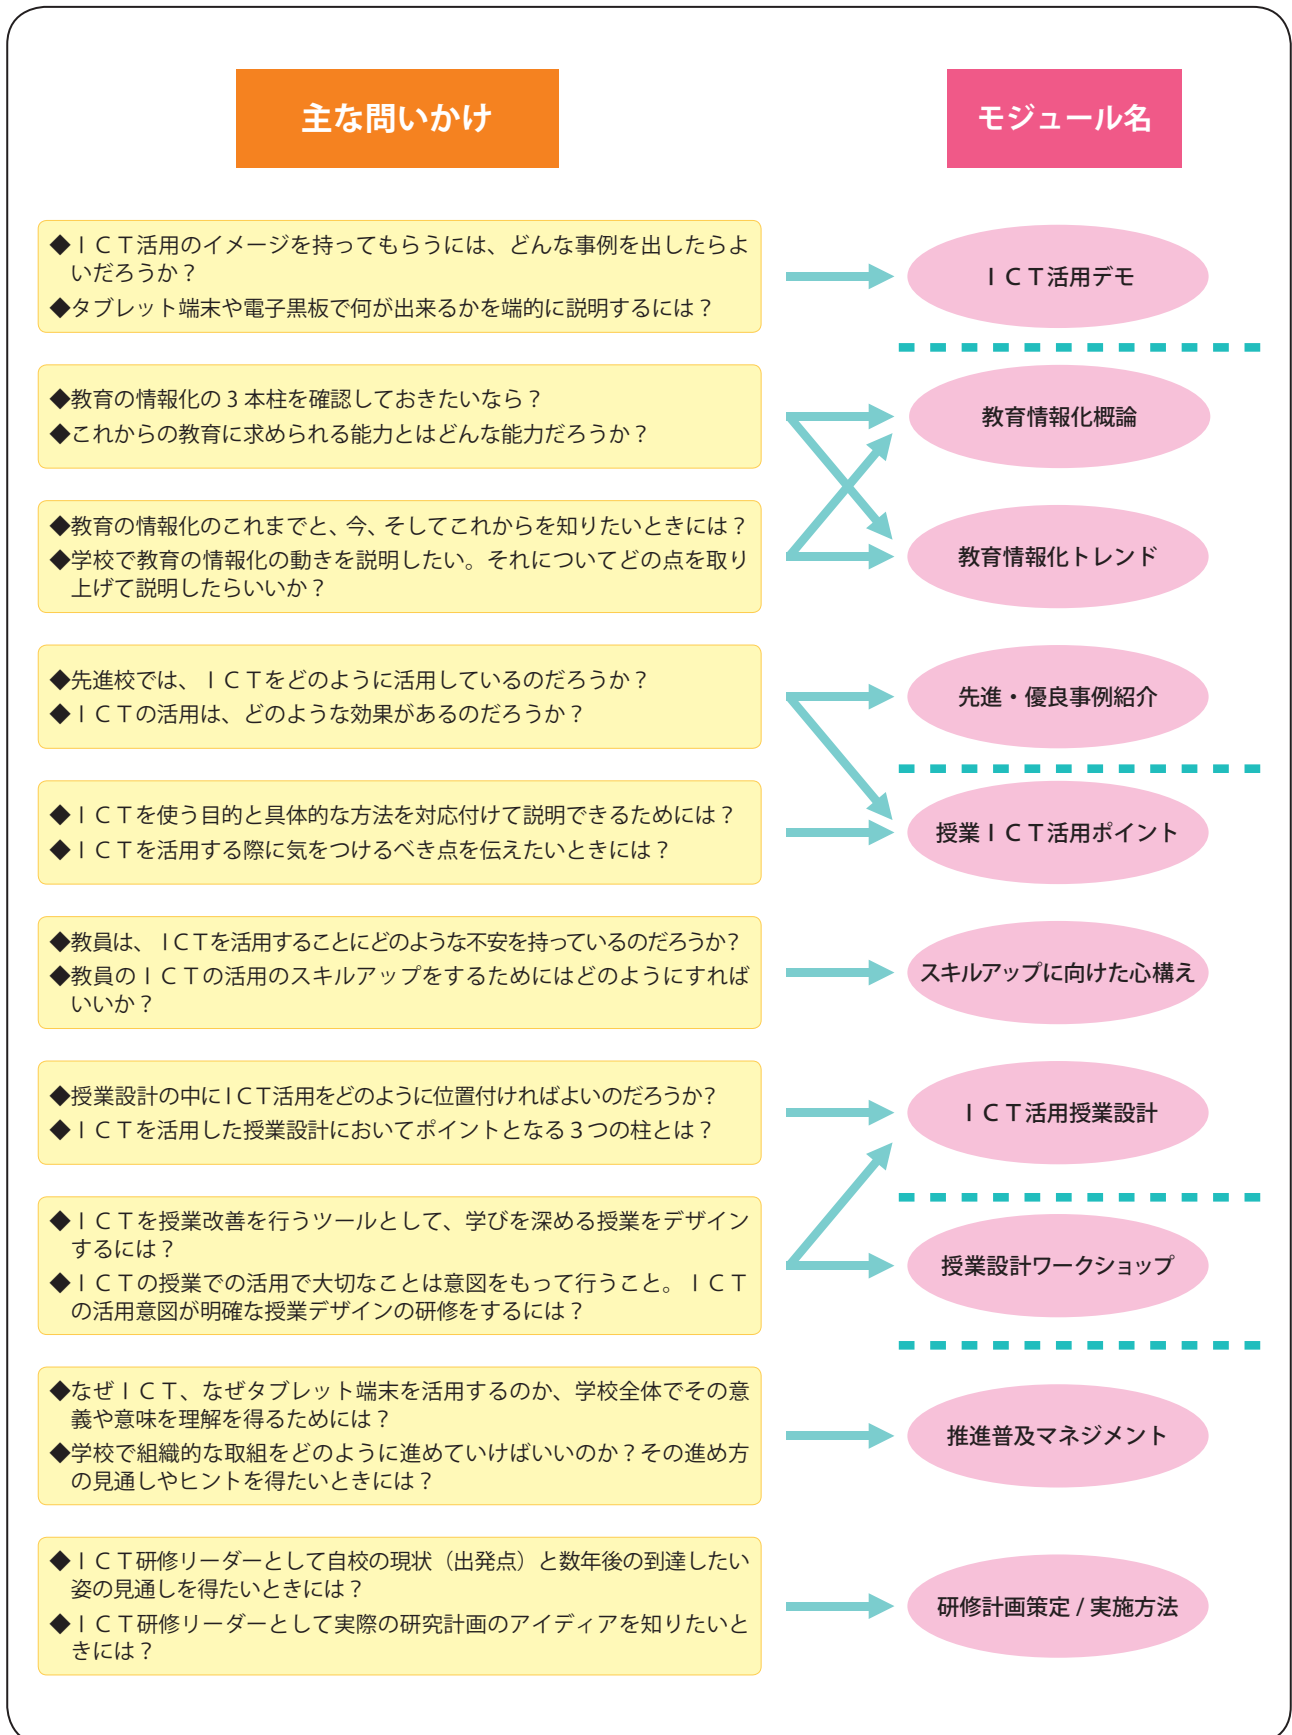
主な問いかけ

モジュール名

◆ＩＣＴ活用のイメージを持ってもらうには、どんな事例を出したらよいだろうか？
◆タブレット端末や電子黒板で何が出来るかを端的に説明するには？

ＩＣＴ活用デモ

◆教育の情報化の３本柱を確認しておきたいなら？
◆これからの教育に求められる能力とはどんな能力だろうか？

教育情報化概論

◆教育の情報化のこれまでと、今、そしてこれからを知りたいときには？
◆学校で教育の情報化の動きを説明したい。それについてどの点を取り上げて説明したらいいか？

教育情報化トレンド

◆先進校では、ＩＣＴをどのように活用しているのだろうか？
◆ＩＣＴの活用は、どのような効果があるのだろうか？

先進・優良事例紹介

◆ＩＣＴを使う目的と具体的な方法を対応付けて説明できるためには？
◆ＩＣＴを活用する際に気をつけるべき点を伝えたいときには？

授業ＩＣＴ活用ポイント

◆教員は、ＩＣＴを活用することにどのような不安を持っているのだろうか?
◆教員のＩＣＴの活用のスキルアップをするためにはどのようにすればいいか？

スキルアップに向けた心構え

◆授業設計の中にＩＣＴ活用をどのように位置付ければよいのだろうか?
◆ＩＣＴを活用した授業設計においてポイントとなる３つの柱とは？

ＩＣＴ活用授業設計

◆ＩＣＴを授業改善を行うツールとして、学びを深める授業をデザインするには？
◆ＩＣＴの授業での活用で大切なことは意図をもって行うこと。ＩＣＴの活用意図が明確な授業デザインの研修をするには？

授業設計ワークショップ

◆なぜＩＣＴ、なぜタブレット端末を活用するのか、学校全体でその意義や意味を理解を得るためには？
◆学校で組織的な取組をどのように進めていけばいいのか？その進め方の見通しやヒントを得たいときには？

推進普及マネジメント

◆ＩＣＴ研修リーダーとして自校の現状（出発点）と数年後の到達したい姿の見通しを得たいときには？
◆ＩＣＴ研修リーダーとして実際の研究計画のアイディアを知りたいときには？

研修計画策定 / 実施方法